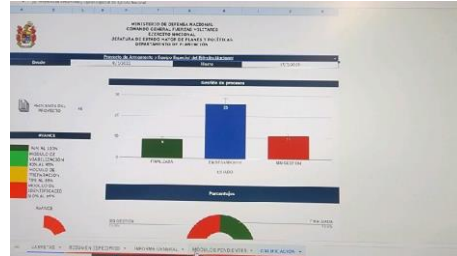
MINISTERIO DE DEFENSA NACIONAL
COMANDO GENERAL FUERZAS MILITARES
EJERCITO NACIONAL
JEFATURA DE ESTADO MAYOR DE PLANES Y POLITICAS
DEPARTAMENTO DE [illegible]

Proyecto de Armamento - Equipo Especial del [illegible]

Estado

Gestión de procesos

PROCESOS DEL PROYECTO

AVANCE

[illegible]

20

15

10

5

FIRMADAS

EN TRÁMITE

MIGRACIÓN

ESTADO

Porcentaje

RANGOS

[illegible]

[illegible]

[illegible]

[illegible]

RESUMEN ESPECÍFICO

INFORME GENERAL

MÓDULOS PENDIENTES

CALIFICACIÓN